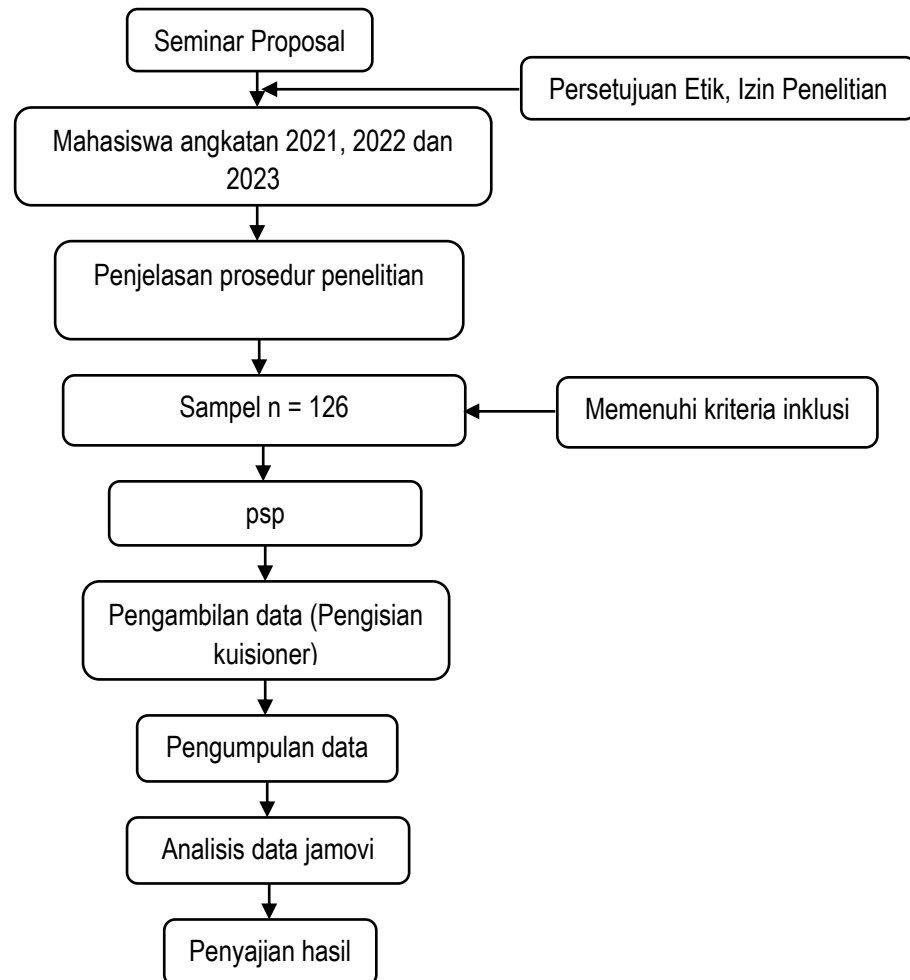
Seminar Proposal

Persetujuan Etik, Izin Penelitian

Mahasiswa angkatan 2021, 2022 dan 2023

Penjelasan prosedur penelitian

Sampel n = 126

Memenuhi kriteria inklusi

psp

Pengambilan data (Pengisian kuisioner)

Pengumpulan data

Analisis data jamovi

Penyajian hasil